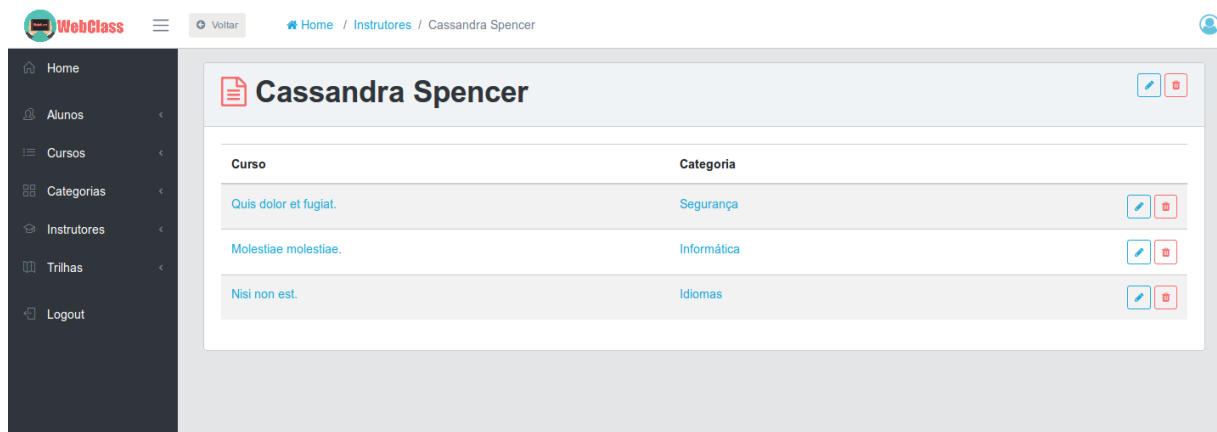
WebClass

Voltar

Home / Instrutores / Cassandra Spencer

Home

Alunos

Cursos

Categorias

Instrutores

Trilhas

Logout

Cassandra Spencer

| Curso | Categoria |
|---|---|
| Quis dolor et fugiat. | Segurança |
| Molestiae molestiae. | Informática |
| Nisi non est. | Idiomas |